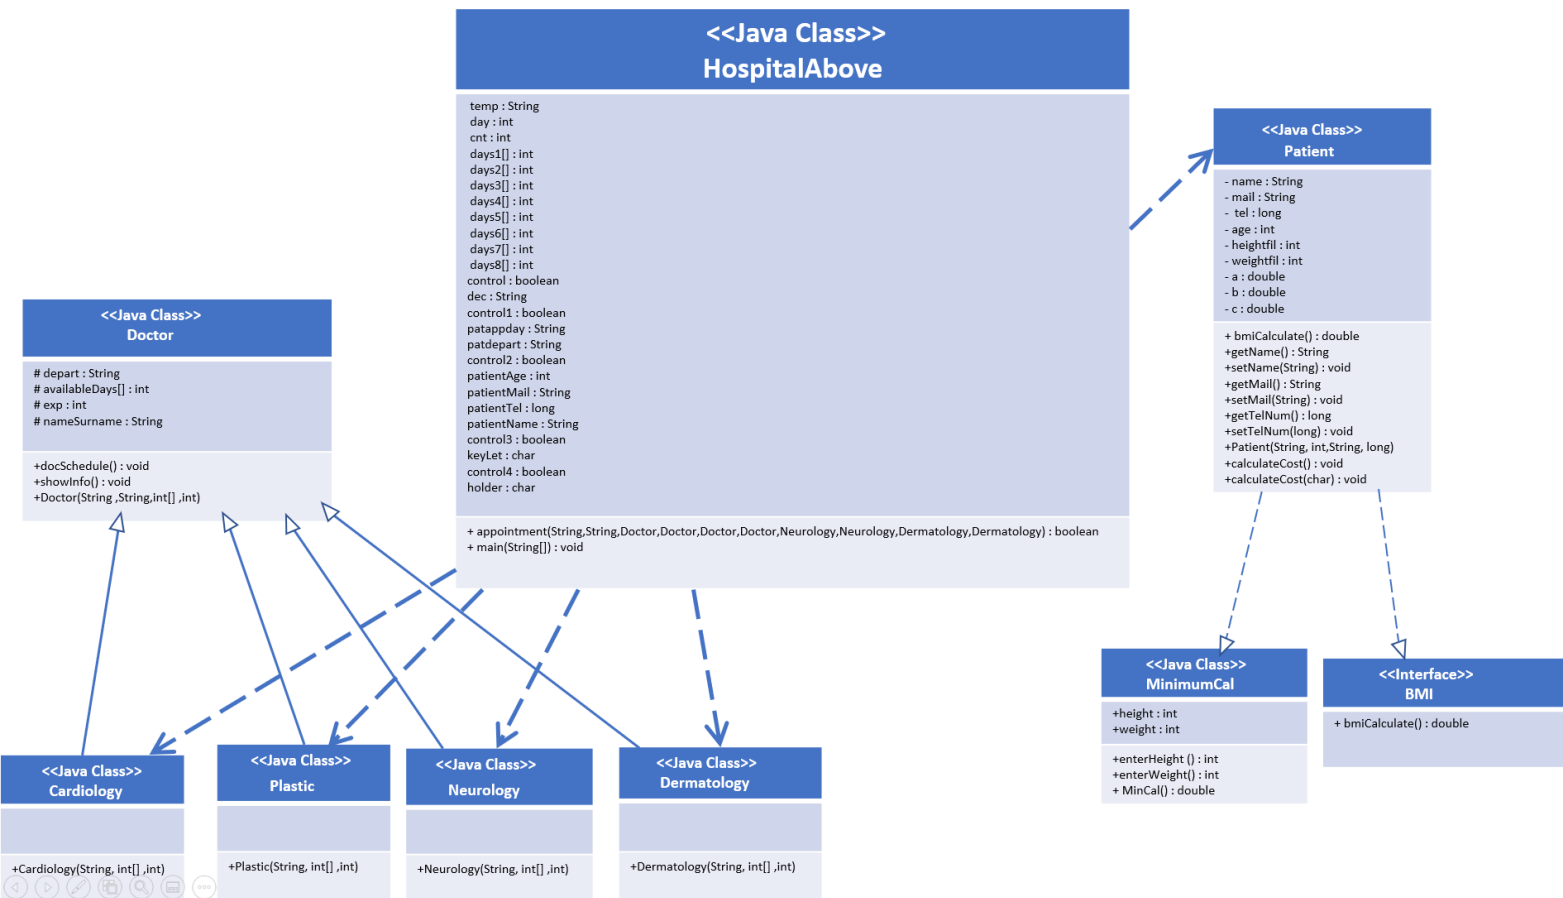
<<Java Class>>
HospitalAbove

temp : String
day : int
cnt : int
days1[] : int
days2[] : int
days3[] : int
days4[] : int
days5[] : int
days6[] : int
days7[] : int
days8[] : int
control : boolean
dec : String
control1 : boolean
patappday : String
patdepart : String
control2 : boolean
patientAge : int
patientMail : String
patientTel : long
patientName : String
control3 : boolean
keyLet : char
control4 : boolean
holder : char

+ appointment(String,String,Doctor,Doctor,Doctor,Doctor,Neurology,Neurology,Dermatology,Dermatology) : boolean
+ main(String[]) : void

<<Java Class>>
Patient

- name : String
- mail : String
- tel : long
- age : int
- heightfil : int
- weightfil : int
- a : double
- b : double
- c : double

+ bmiCalculate() : double
+getName() : String
+setName(String) : void
+getMail() : String
+setMail(String) : void
+getTelNum() : long
+setTelNum(long) : void
+Patient(String, int,String, long)
+calculateCost() : void
+calculateCost(char) : void

<<Java Class>>
Doctor

# depart : String
# availableDays[] : int
# exp : int
# nameSurname : String

+docSchedule() : void
+showInfo() : void
+Doctor(String ,String,int[] ,int)

<<Java Class>>
MinimumCal

+height : int
+weight : int

+enterHeight () : int
+enterWeight() : int
+ MinCal() : double

<<Interface>>
BMI

+ bmiCalculate() : double

<<Java Class>>
Cardiology

+Cardiology(String, int[] ,int)

<<Java Class>>
Plastic

+Plastic(String, int[] ,int)

<<Java Class>>
Neurology

+Neurology(String, int[] ,int)

<<Java Class>>
Dermatology

+Dermatology(String, int[] ,int)